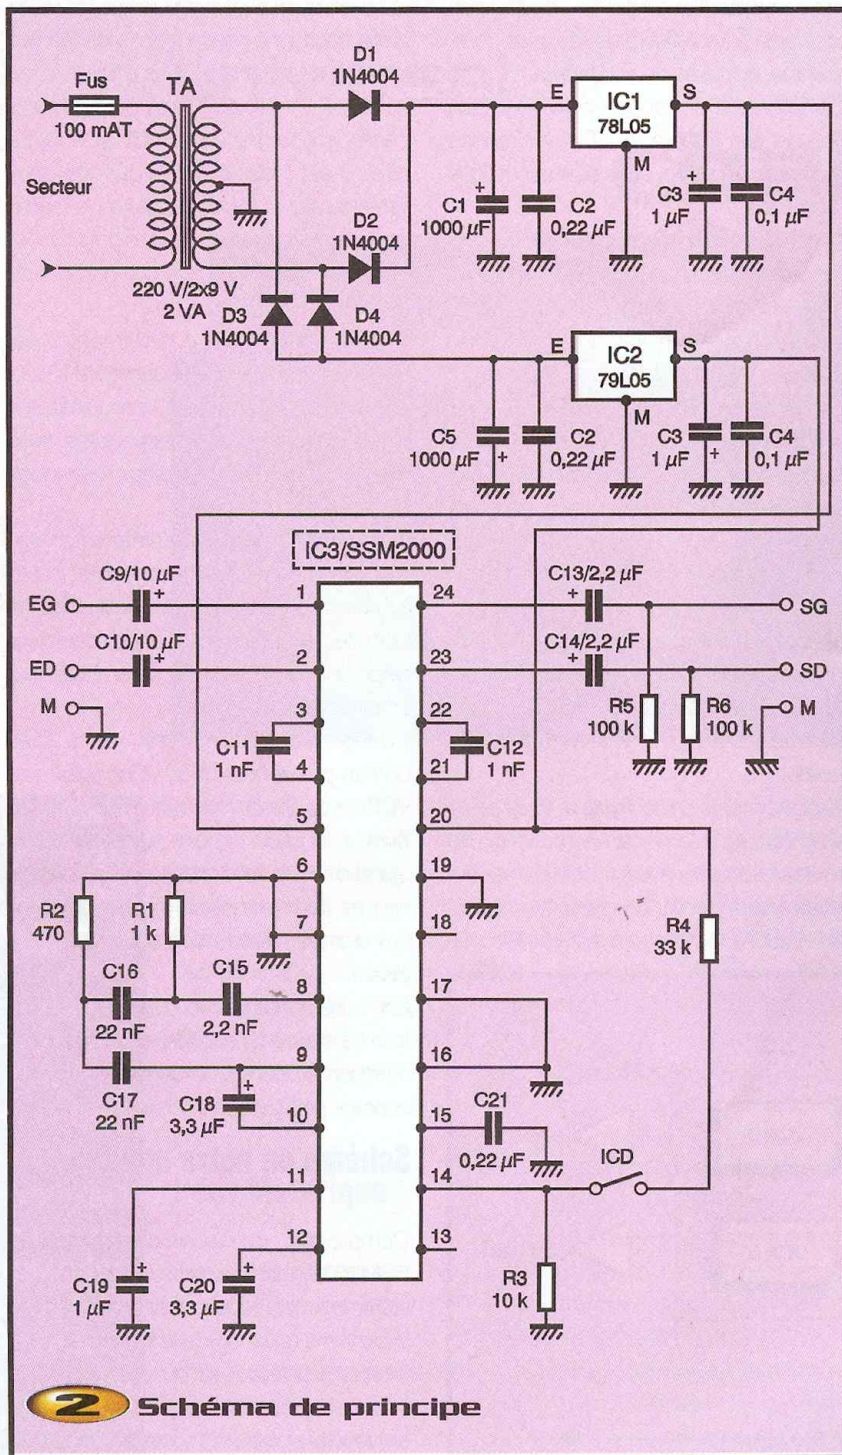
Fus
100 mAT
TA
Secteur
220 V/2x9 V
2 VA
D1
1N4004
D2
1N4004
D3
1N4004
D4
1N4004
E
IC1
78L05
S
M
C1
1000 $\mu$F
C2
0,22 $\mu$F
C3
1 $\mu$F
C4
0,1 $\mu$F
E
IC2
79L05
S
M
C5
1000 $\mu$F
C2
0,22 $\mu$F
C3
1 $\mu$F
C4
0,1 $\mu$F
IC3/SSM2000
C9/10 $\mu$F
EG
C10/10 $\mu$F
ED
M
1
2
3
4
5
6
7
8
9
10
11
12
24
23
22
21
20
19
18
17
16
15
14
13
C11
1 nF
C12
1 nF
C13/2,2 $\mu$F
SG
C14/2,2 $\mu$F
SD
R5
100 k
R6
100 k
M
R2
470
R1
1 k
C16
22 nF
C15
2,2 nF
C17
22 nF
C18
3,3 $\mu$F
R4
33 k
C21
0,22 $\mu$F
ICD
C19
1 $\mu$F
C20
3,3 $\mu$F
R3
10 k
2 Schéma de principe